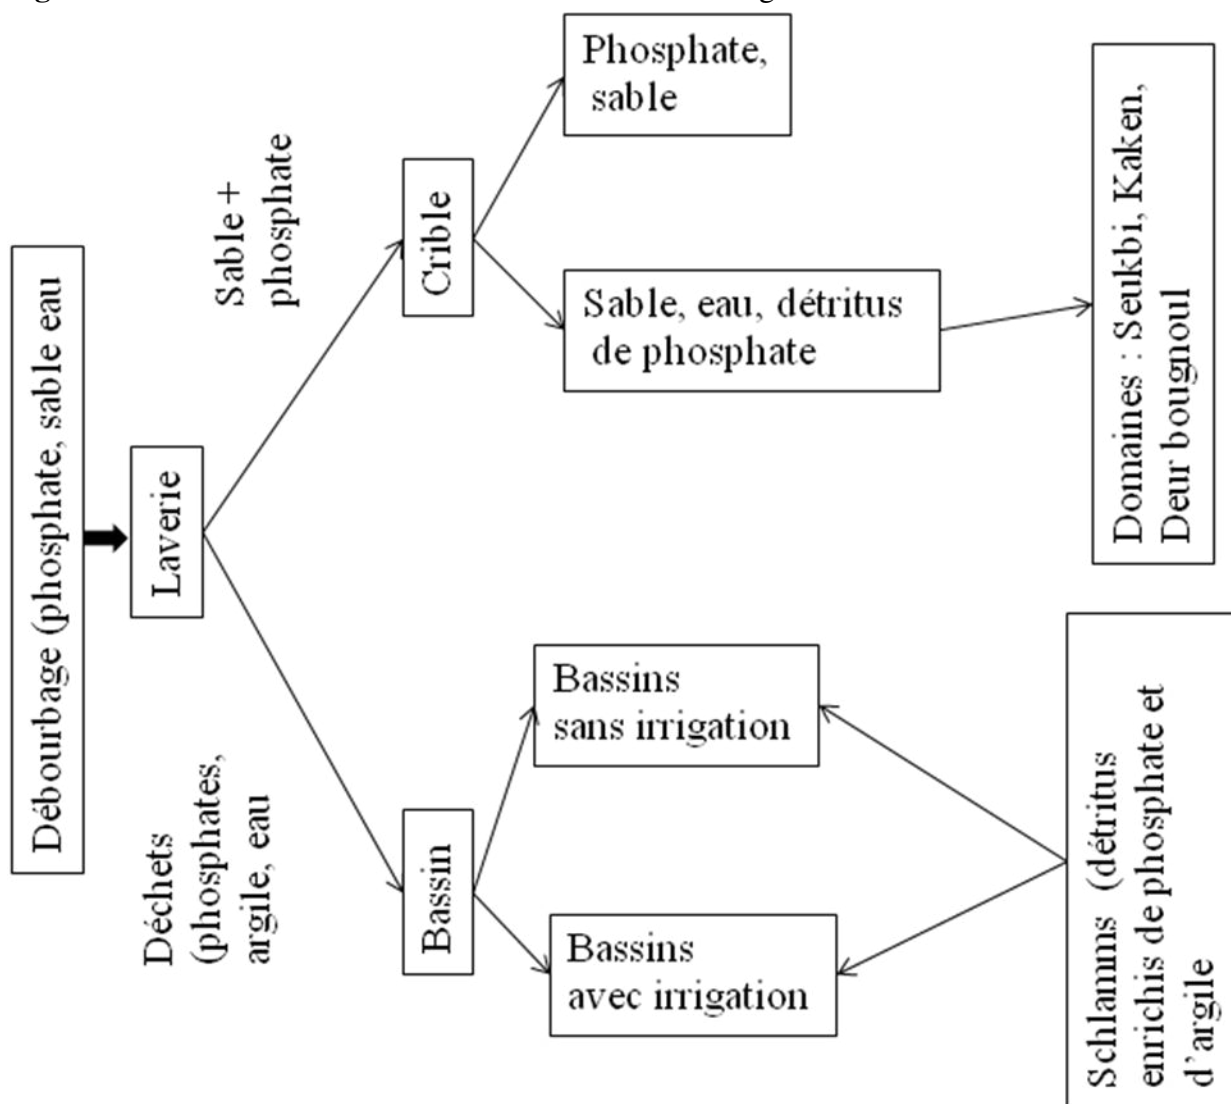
Débourbage (phosphate, sable eau

Laverie

Sable + phosphate

Crible

Phosphate, sable

Sable, eau, détritus de phosphate

Domaines : Seukbi, Kaken, Deur bougnoul

Déchets (phosphates, argile, eau

Bassin

Bassins sans irrigation

Bassins avec irrigation

Schlamms (détritus enrichis de phosphate et d'argile